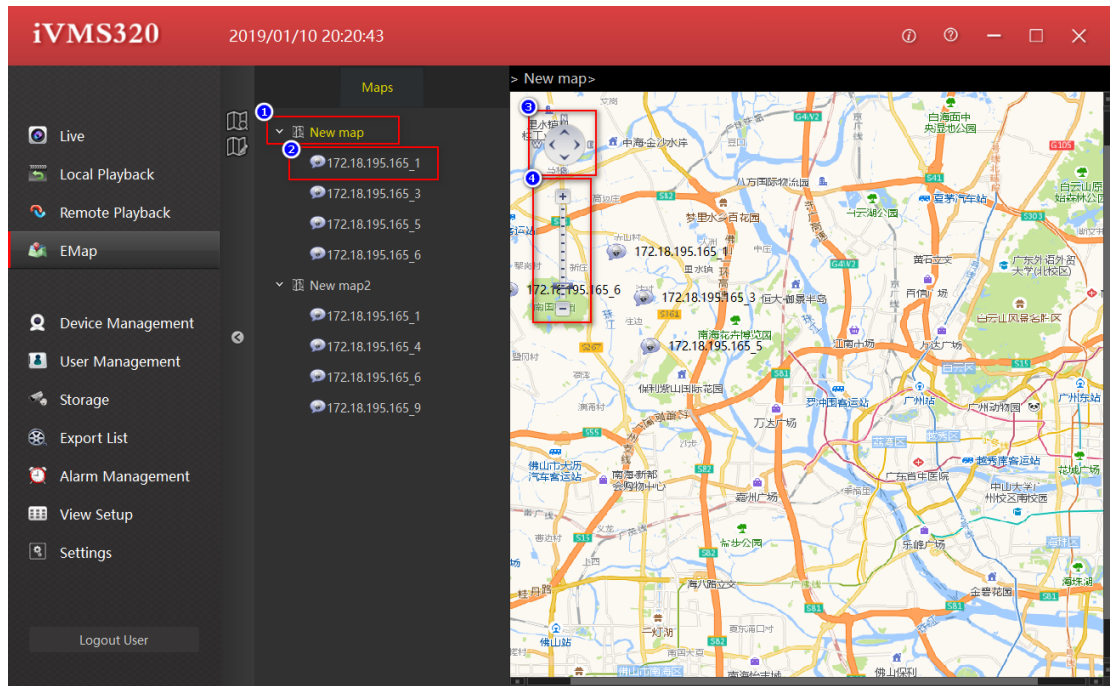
iVMS320 2019/01/10 20:20:43

Live
Local Playback
Remote Playback
EMap
Device Management
User Management
Storage
Export List
Alarm Management
View Setup
Settings
Logout User

Maps
1 New map
2 172.18.195.165_1
172.18.195.165_3
172.18.195.165_5
172.18.195.165_6
New map2
172.18.195.165_1
172.18.195.165_4
172.18.195.165_6
172.18.195.165_9

> New map>
3
4
172.18.195.165_1
172.18.195.165_6
172.18.195.165_3
172.18.195.165_5
白云山风景名胜区
广州站
广州东站
广州动物园
万达广场
佛山市大沥汽车客运站
嘉州广场
广东省人民医院
中山大学附属第三医院
佛山站